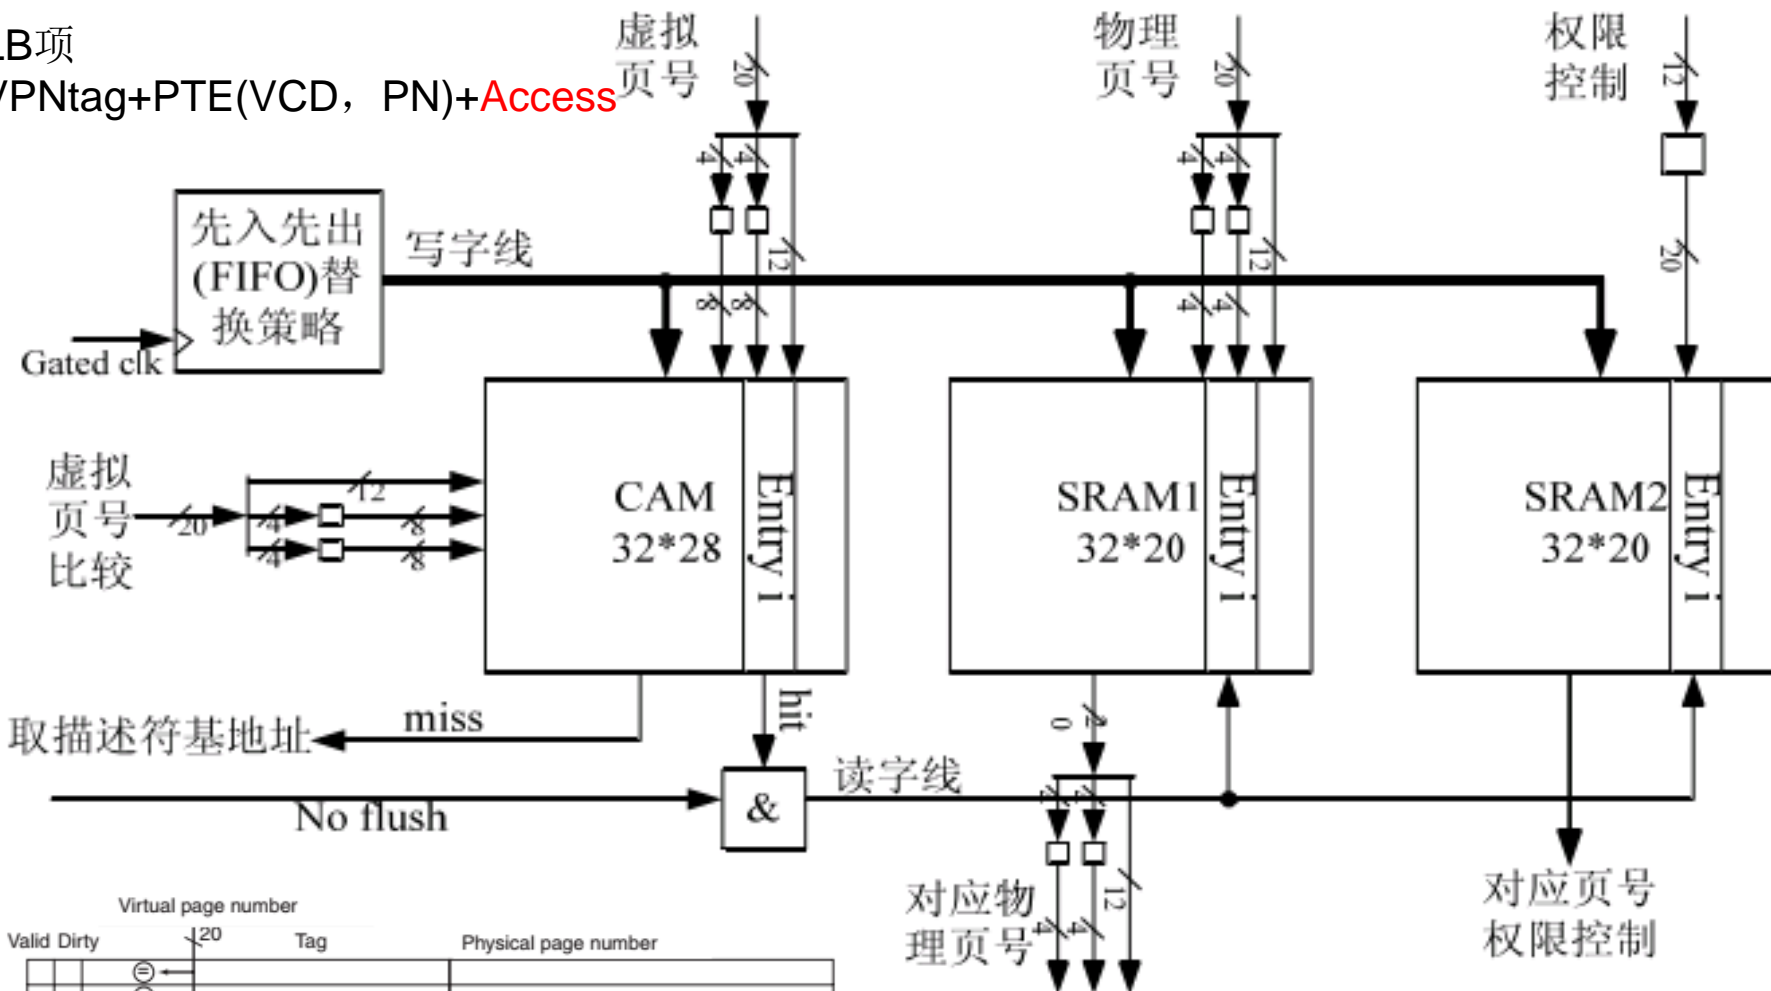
LB项
VPNtag+PTE(VCD，PN)+Access

虚拟页号
20
4
4
12
8
8

物理页号
20
4
4
12
4
4

权限控制
12
20

先入先出(FIFO)替换策略
写字线
Gated clk

虚拟页号比较
20
12
4
4
8
8

CAM
32*28
Entry i

SRAM1
32*20
Entry i

SRAM2
32*20
Entry i

取描述符基地址
miss
hit
&
No flush
读字线
20
4
4
12
4
4

对应物理页号

对应页号权限控制

Virtual page number
Valid Dirty
20
Tag
Physical page number
=